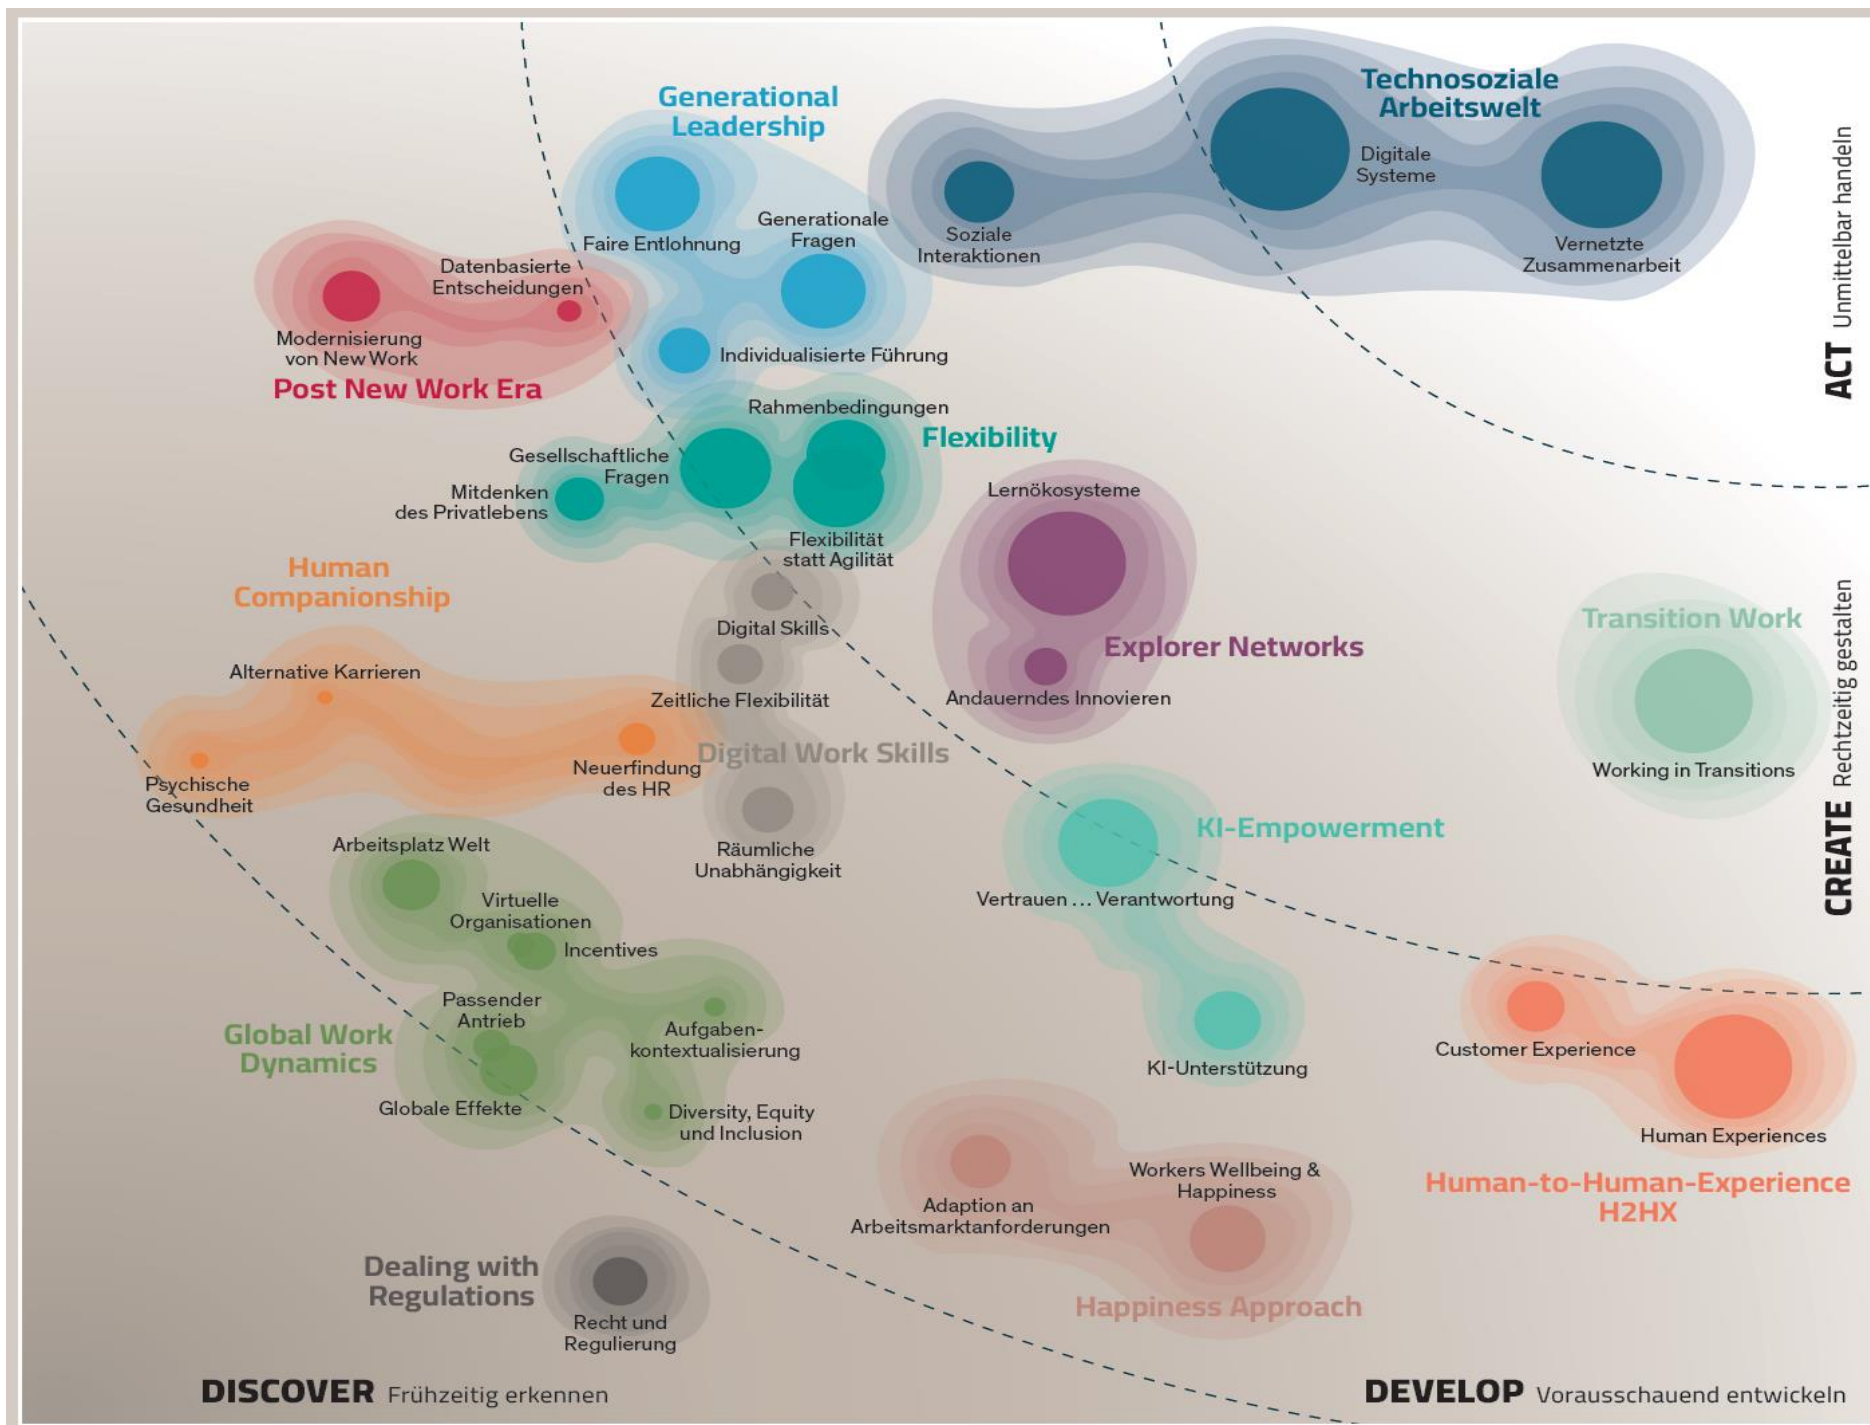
Generational Leadership

Faire Entlohnung

Generationale Fragen

Individualisierte Führung

Technosoziale Arbeitswelt

Soziale Interaktionen

Digitale Systeme

Vernetzte Zusammenarbeit

ACT Unmittelbar handeln

Datenbasierte Entscheidungen

Modernisierung von New Work

Post New Work Era

Rahmenbedingungen

Flexibility

Gesellschaftliche Fragen

Mitdenken des Privatlebens

Flexibilität statt Agilität

Lernökosysteme

Explorer Networks

Andauerndes Innovieren

Human Companionship

Digital Skills

Alternative Karrieren

Zeitliche Flexibilität

Digital Work Skills

Psychische Gesundheit

Neuerfindung des HR

Räumliche Unabhängigkeit

Transition Work

Working in Transitions

CREATE Rechtzeitig gestalten

KI-Empowerment

Vertrauen … Verantwortung

Arbeitsplatz Welt

Virtuelle Organisationen

Incentives

Passender Antrieb

Aufgaben-kontextualisierung

Global Work Dynamics

Globale Effekte

Diversity, Equity und Inclusion

KI-Unterstützung

Customer Experience

Human Experiences

Human-to-Human-Experience H2HX

Workers Wellbeing & Happiness

Adaption an Arbeitsmarktanforderungen

Happiness Approach

Dealing with Regulations

Recht und Regulierung

DISCOVER Frühzeitig erkennen

DEVELOP Vorausschauend entwickeln